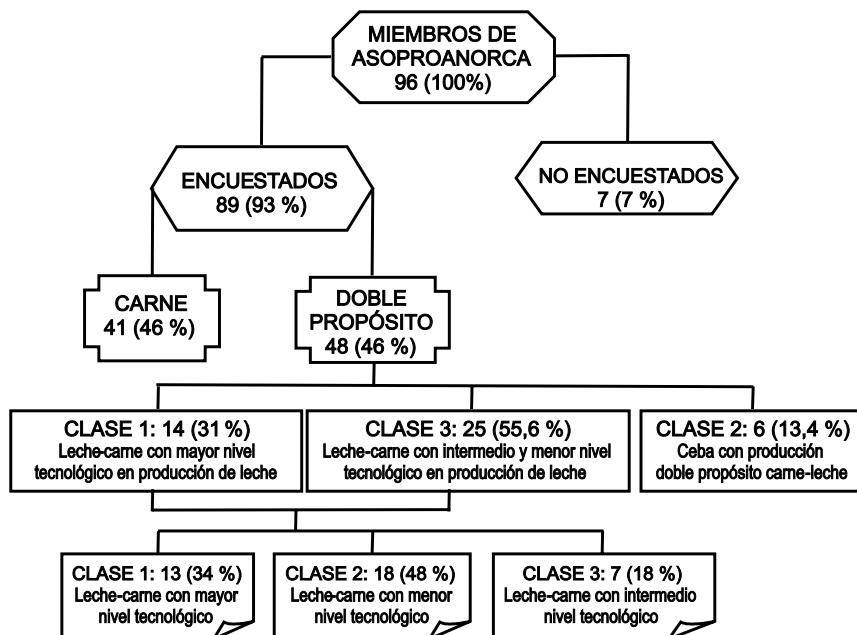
MIEMBROS DE ASOPROANORCA
96 (100%)

ENCUESTADOS
89 (93 %)

NO ENCUESTADOS
7 (7 %)

CARNE
41 (46 %)

DOBLE PROPÓSITO
48 (46 %)

CLASE 1: 14 (31 %)
Leche-carne con mayor nivel tecnológico en producción de leche

CLASE 3: 25 (55,6 %)
Leche-carne con intermedio y menor nivel tecnológico en producción de leche

CLASE 2: 6 (13,4 %)
Ceba con producción doble propósito carne-leche

CLASE 1: 13 (34 %)
Leche-carne con mayor nivel tecnológico

CLASE 2: 18 (48 %)
Leche-carne con menor nivel tecnológico

CLASE 3: 7 (18 %)
Leche-carne con intermedio nivel tecnológico